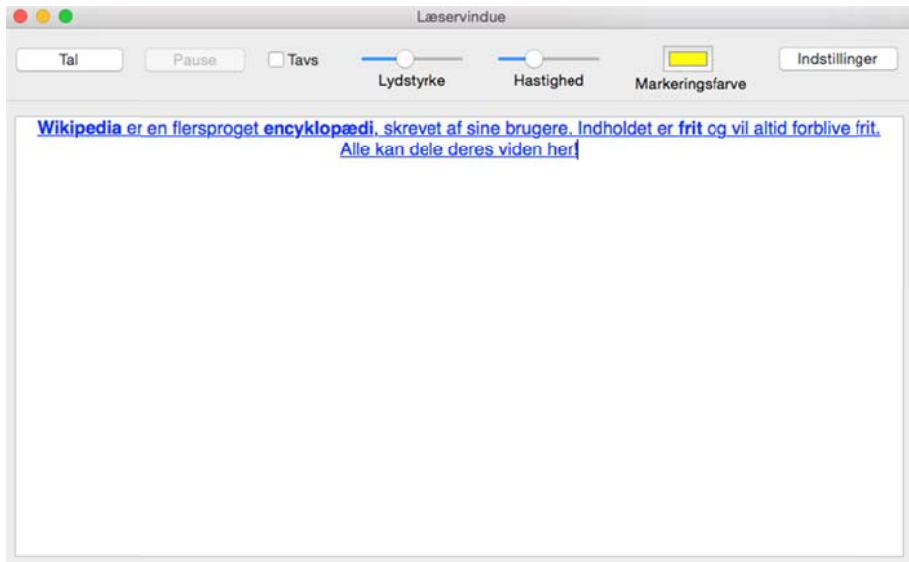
Læservindue

Tal

Pause

Tavs

Lydstyrke

Hastighed

Markeringsfarve

Indstillinger

**Wikipedia** er en flersproget **encyklopædi**, skrevet af sine brugere. Indholdet er **frit** og vil altid forblive frit. Alle kan dele deres viden her!